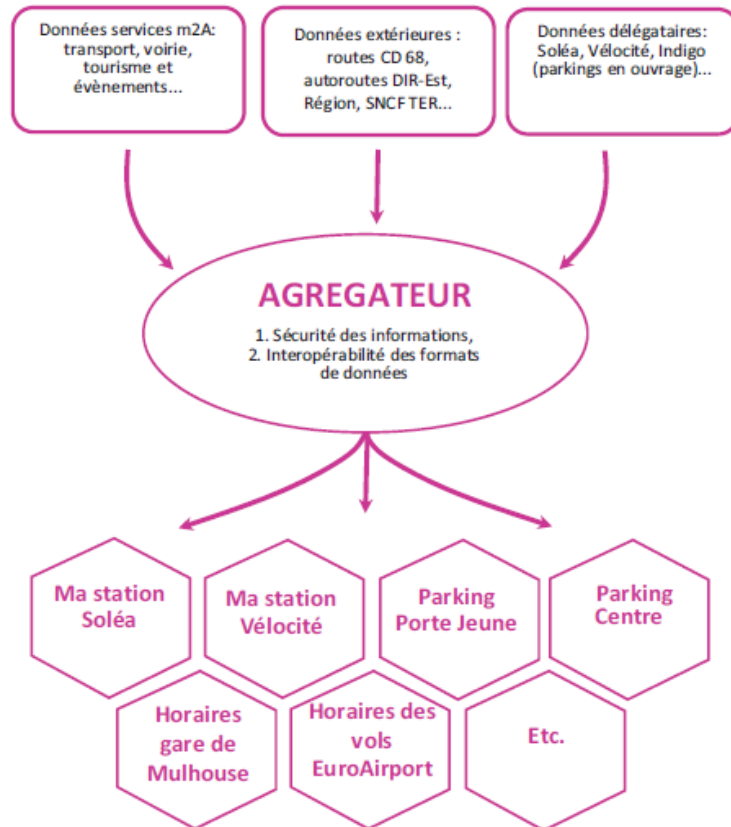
Données services m2A: transport, voirie, tourisme et évènements...

Données extérieures : routes CD 68, autoroutes DIR-Est, Région, SNCF TER...

Données délégataires: Soléa, Vélocité, Indigo (parkings en ouvrage)...

AGREGATEUR

1. Sécurité des informations,
2. Interopérabilité des formats de données

Ma station Soléa

Ma station Vélocité

Parking Porte Jeune

Parking Centre

Horaires gare de Mulhouse

Horaires des vols EuroAirport

Etc.